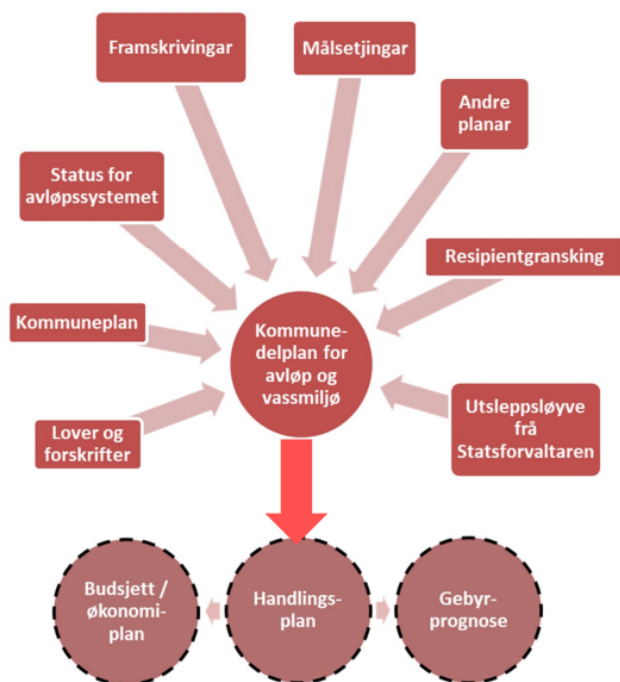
Framskrivingar

Målsetjingar

Andre planar

Status for avløpssystemet

Resipientgransking

Kommuneplan

Kommunedelplan for avløp og vassmiljø

Utsleppsløyve frå Statsforvaltaren

Lover og forskrifter

Budsjett / økonomiplan

Handlingsplan

Gebyrprognose